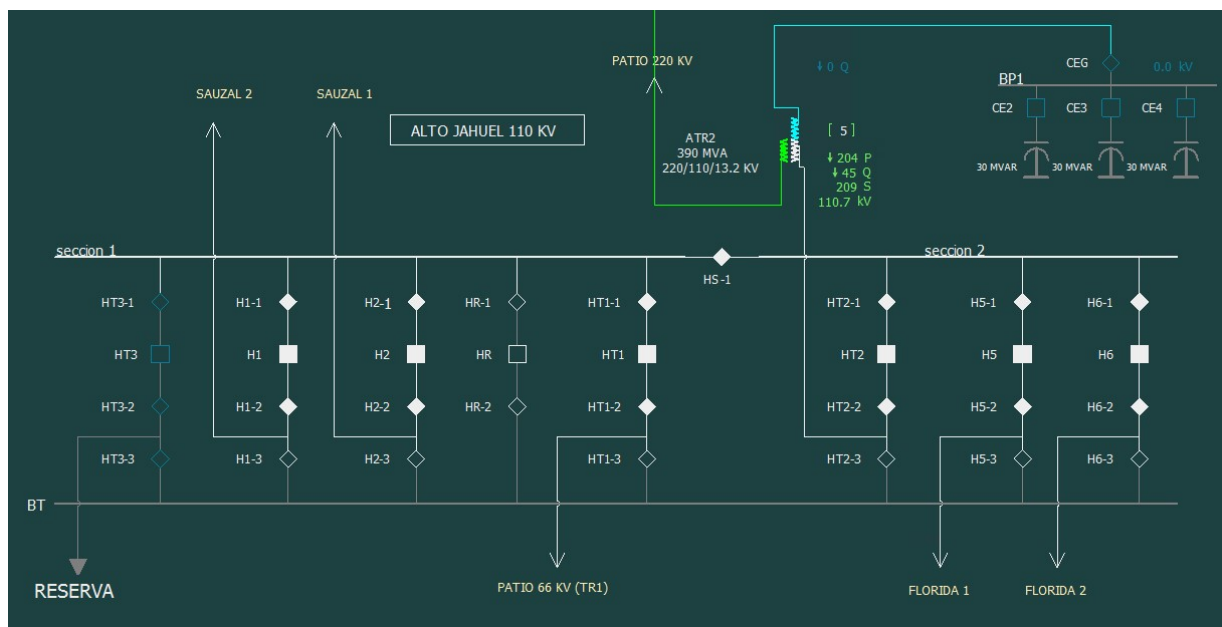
PATIO 220 KV

0 Q

CEG

0.0 kV

BP1

CE2

CE3

CE4

30 MVAR

30 MVAR

30 MVAR

SAUZAL 2

SAUZAL 1

ALTO JAHUEL 110 KV

ATR2
390 MVA
220/110/13.2 KV

[ 5 ]

204 P
45 Q
209 S
110.7 kV

seccion 1

HS-1

seccion 2

HT3-1

H1-1

H2-1

HR-1

HT1-1

HT2-1

H5-1

H6-1

HT3

H1

H2

HR

HT1

HT2

H5

H6

HT3-2

H1-2

H2-2

HR-2

HT1-2

HT2-2

H5-2

H6-2

HT3-3

H1-3

H2-3

HT1-3

HT2-3

H5-3

H6-3

BT

RESERVA

PATIO 66 KV (TR1)

FLORIDA 1

FLORIDA 2